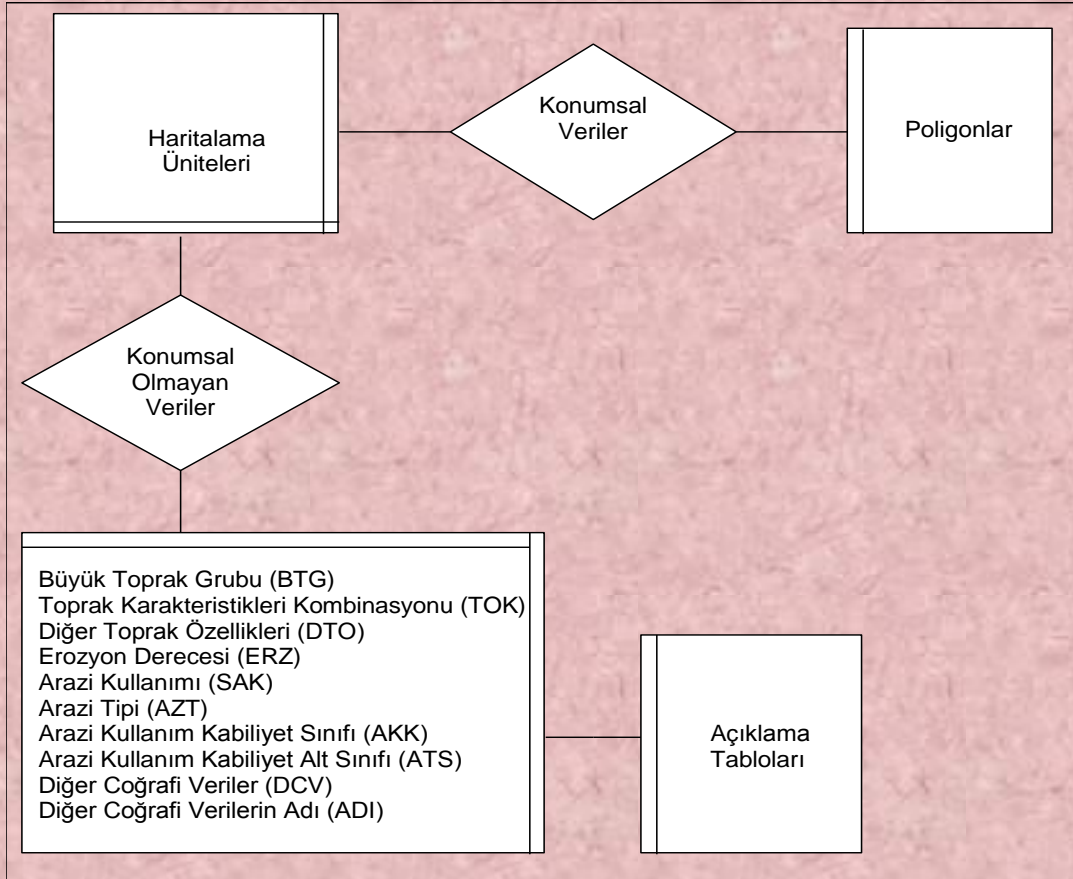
Haritalama Üniteleri

Konumsal Veriler

Poligonlar

Konumsal Olmayan Veriler

Büyük Toprak Grubu (BTG)
Toprak Karakteristikleri Kombinasyonu (TOK)
Diğer Toprak Özellikleri (DTO)
Erozyon Derecesi (ERZ)
Arazi Kullanımı (SAK)
Arazi Tipi (AZT)
Arazi Kullanım Kabiliyet Sınıfı (AKK)
Arazi Kullanım Kabiliyet Alt Sınıfı (ATS)
Diğer Coğrafi Veriler (DCV)
Diğer Coğrafi Verilerin Adı (ADI)

Açıklama Tabloları